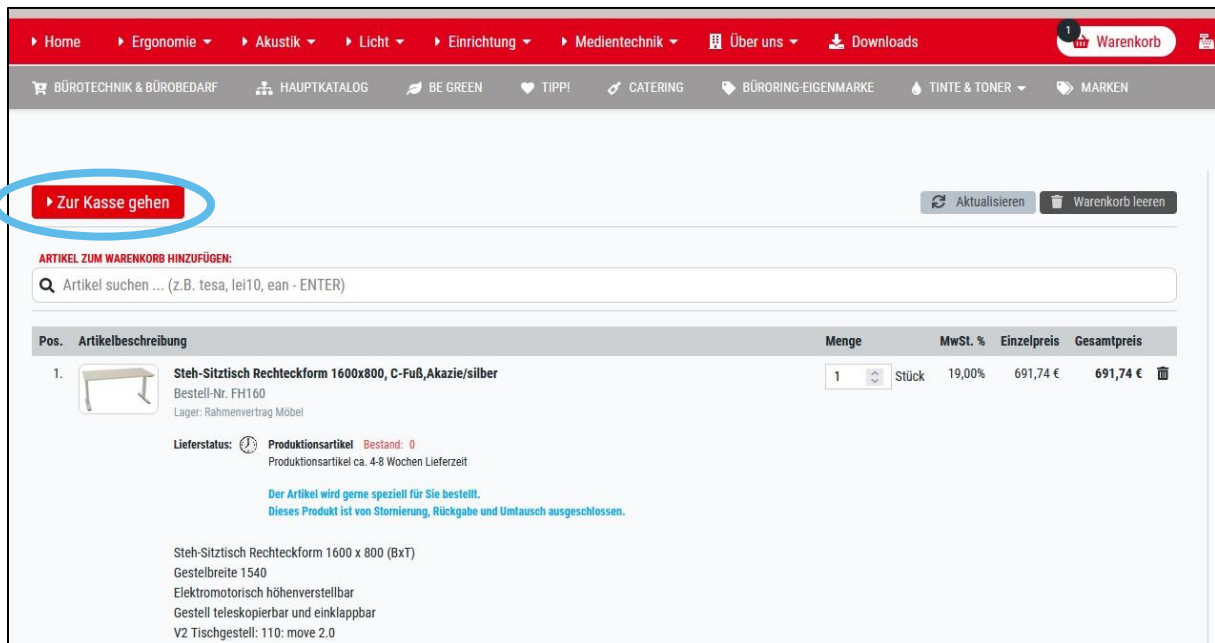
▸ Home ▸ Ergonomie ▾ ▸ Akustik ▾ ▸ Licht ▾ ▸ Einrichtung ▾ ▸ Medientechnik ▾ Über uns ▾ Downloads 1 Warenkorb

BÜROTECHNIK & BÜROBEDARF HAUPTKATALOG BE GREEN TIPP! CATERING BÜRORING-EIGENMARKE TINTE & TONER ▾ MARKEN

▸ Zur Kasse gehen

Aktualisieren Warenkorb leeren

ARTIKEL ZUM WARENKORB HINZUFÜGEN:

Artikel suchen ... (z.B. tesa, lei10, ean - ENTER)

| Pos. | Artikelbeschreibung | Menge | MwSt. % | Einzelpreis | Gesamtpreis |
|---|---|---|---|---|---|
| 1. | Steh-Sitztisch Rechteckform 1600x800, C-Fuß,Akazie/silber Bestell-Nr. FH160 Lager: Rahmenvertrag Möbel | 1 Stück | 19,00% | 691,74 € | 691,74 € |

Lieferstatus: Produktionsartikel Bestand: 0
Produktionsartikel ca. 4-8 Wochen Lieferzeit

Der Artikel wird gerne speziell für Sie bestellt.
Dieses Produkt ist von Stornierung, Rückgabe und Umtausch ausgeschlossen.

Steh-Sitztisch Rechteckform 1600 x 800 (BxT)
Gestelbreite 1540
Elektromotorisch höhenverstellbar
Gestell teleskopierbar und einklappbar
V2 Tischgestell: 110: move 2.0